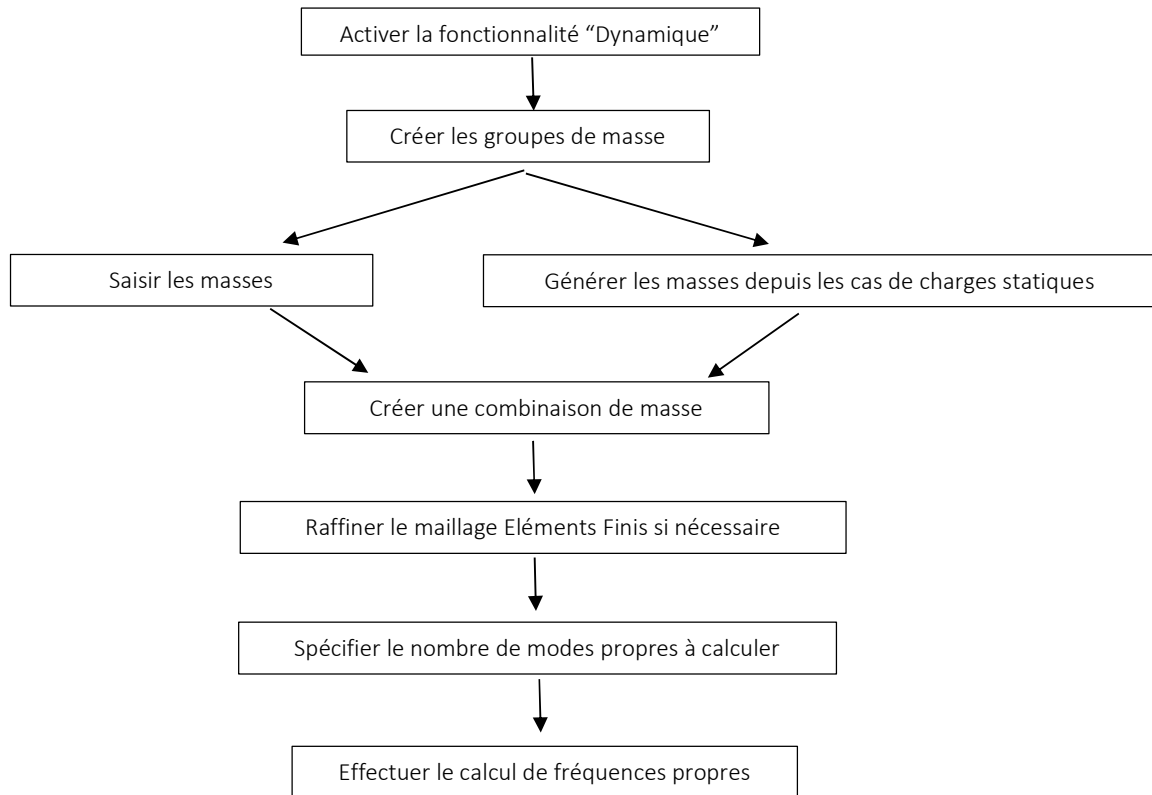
Activer la fonctionnalité "Dynamique"

Créer les groupes de masse

Saisir les masses

Générer les masses depuis les cas de charges statiques

Créer une combinaison de masse

Raffiner le maillage Eléments Finis si nécessaire

Spécifier le nombre de modes propres à calculer

Effectuer le calcul de fréquences propres